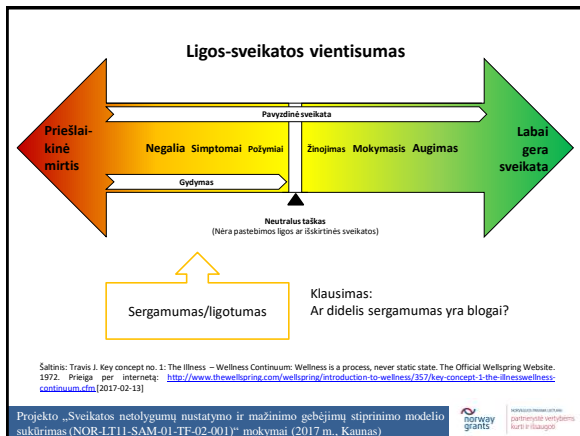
Ligos-sveikatos vientisumas

Pavyzdinė sveikata

Priešlaikinė mirtis

Negalia Simptomai Požymiai

Žinojimas Mokymasis Augimas

Labai gera sveikata

Gydymas

Neutralus taškas
(Nėra pastebimos ligos ar išskirtinės sveikatos)

Sergamumas/ligotumas

Klausimas:
Ar didelis sergamumas yra blogai?

Šaltinis: Travis J. Key concept no. 1: The Illness – Wellness Continuum: Wellness is a process, never static state. The Official Wellspring Website. 1972. Prieiga per internetą: http://www.thewellspring.com/wellspring/introduction-to-wellness/357/key-concept-1-the-illnesswellness-continuum.cfm [2017-02-13]

Projekto „Sveikatos netolygumų nustatymo ir mažinimo gebėjimų stiprinimo modelio sukūrimas (NOR-LT11-SAM-01-TF-02-001)“ mokymai (2017 m., Kaunas)

norway grants

NORVEGIJOS FINANSINIS MECHANIZMAS
partnerystė vertybėms kurti ir išsaugoti